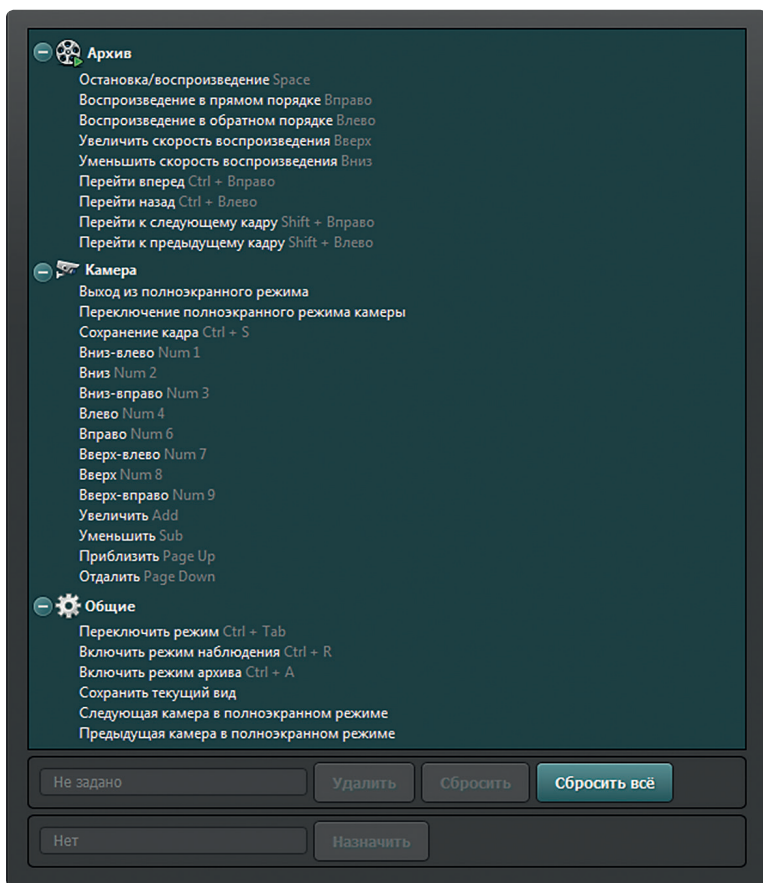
Архив
Остановка/воспроизведение Space
Воспроизведение в прямом порядке Вправо
Воспроизведение в обратном порядке Влево
Увеличить скорость воспроизведения Вверх
Уменьшить скорость воспроизведения Вниз
Перейти вперед Ctrl + Вправо
Перейти назад Ctrl + Влево
Перейти к следующему кадру Shift + Вправо
Перейти к предыдущему кадру Shift + Влево

Камера
Выход из полноэкранного режима
Переключение полноэкранного режима камеры
Сохранение кадра Ctrl + S
Вниз-влево Num 1
Вниз Num 2
Вниз-вправо Num 3
Влево Num 4
Вправо Num 6
Вверх-влево Num 7
Вверх Num 8
Вверх-вправо Num 9
Увеличить Add
Уменьшить Sub
Приблизить Page Up
Отдалить Page Down

Общие
Переключить режим Ctrl + Tab
Включить режим наблюдения Ctrl + R
Включить режим архива Ctrl + A
Сохранить текущий вид
Следующая камера в полноэкранном режиме
Предыдущая камера в полноэкранном режиме

Не задано
Удалить
Сбросить
Сбросить всё

Нет
Назначить